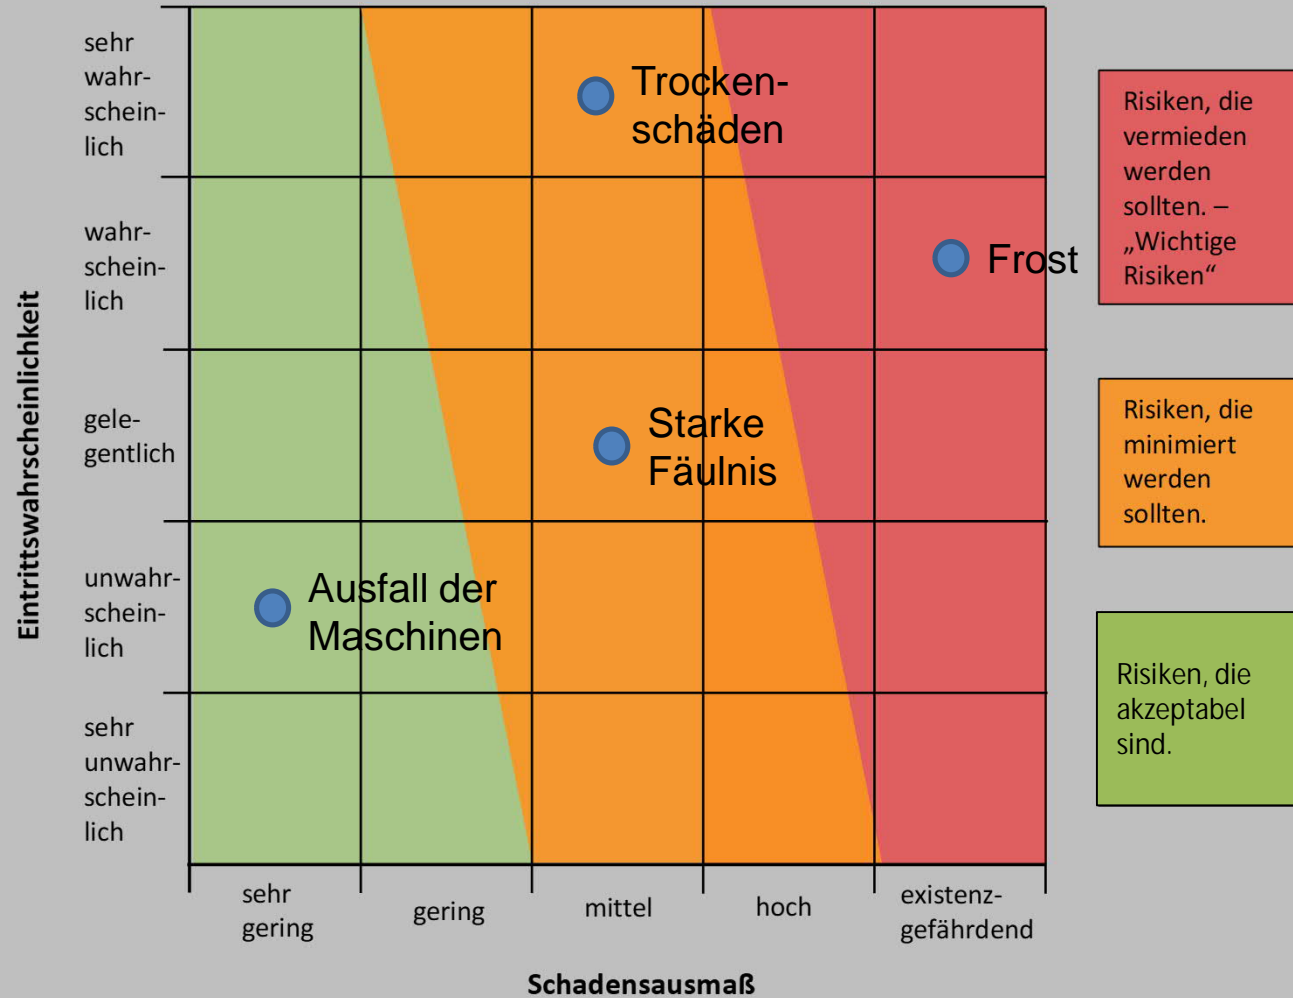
Eintrittswahrscheinlichkeit

sehr wahrscheinlich

wahrscheinlich

gelegentlich

unwahrscheinlich

sehr unwahrscheinlich

Trockenschäden

Frost

Starke Fäulnis

Ausfall der Maschinen

sehr gering

gering

mittel

hoch

existenzgefährdend

Schadensausmaß

Risiken, die vermieden werden sollten. – „Wichtige Risiken“

Risiken, die minimiert werden sollten.

Risiken, die akzeptabel sind.